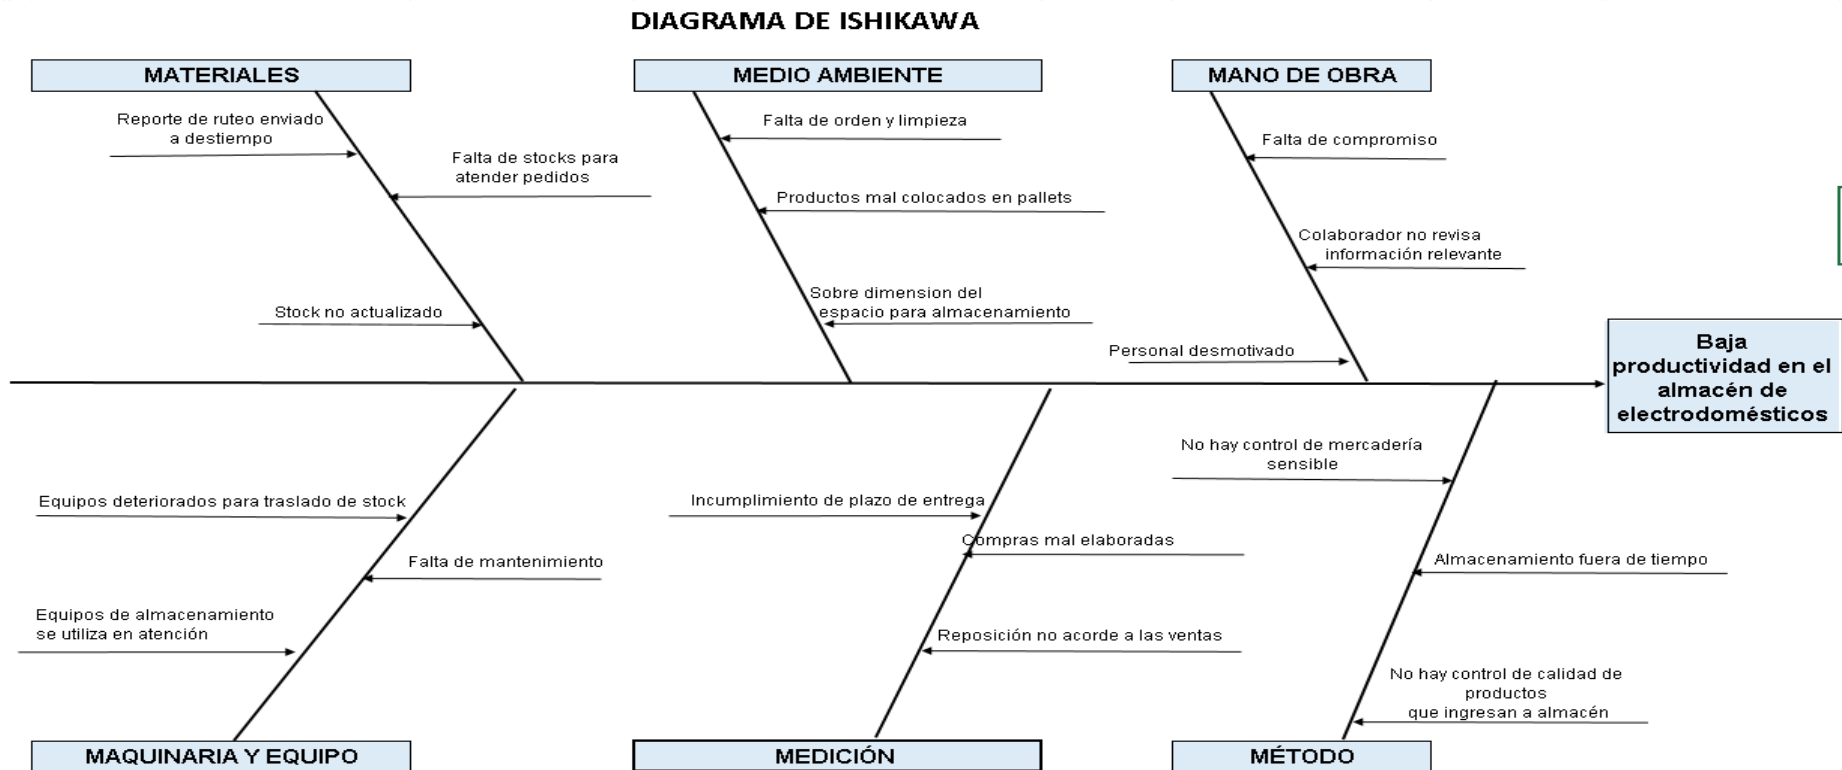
DIAGRAMA DE ISHIKAWA

MATERIALES

Reporte de ruteo enviado a destiempo

Falta de stocks para atender pedidos

Stock no actualizado

MEDIO AMBIENTE

Falta de orden y limpieza

Productos mal colocados en pallets

Sobre dimension del espacio para almacenamiento

MANO DE OBRA

Falta de compromiso

Colaborador no revisa información relevante

Personal desmotivado

Baja productividad en el almacén de electrodomésticos

Equipos deteriorados para traslado de stock

Falta de mantenimiento

Equipos de almacenamiento se utiliza en atención

MAQUINARIA Y EQUIPO

Incumplimiento de plazo de entrega

Compras mal elaboradas

Reposición no acorde a las ventas

MEDICIÓN

No hay control de mercadería sensible

Almacenamiento fuera de tiempo

No hay control de calidad de productos que ingresan a almacén

MÉTODO